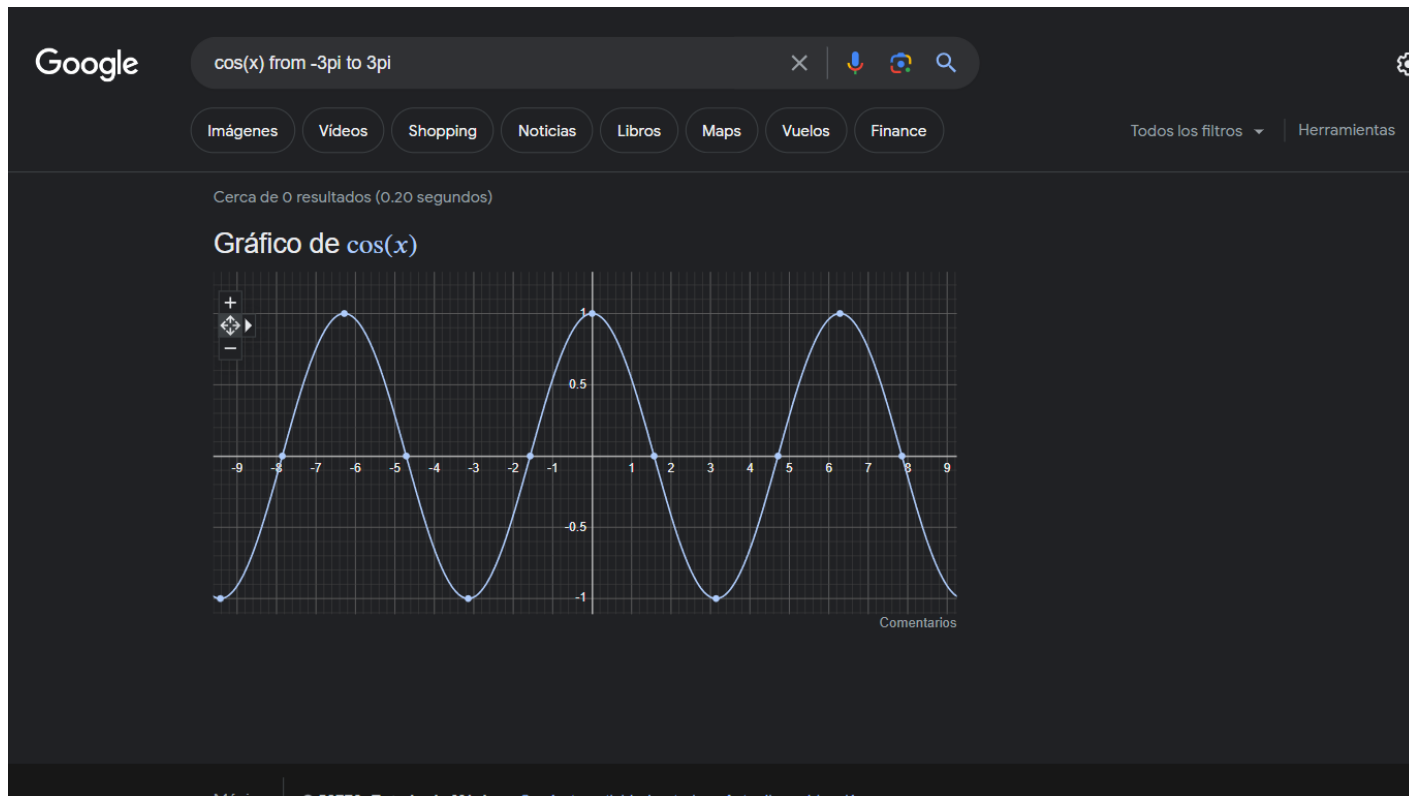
Google

cos(x) from -3pi to 3pi

Imágenes Vídeos Shopping Noticias Libros Maps Vuelos Finance

Todos los filtros Herramientas

Cerca de 0 resultados (0.20 segundos)

Gráfico de $\cos(x)$

+
−

1
0.5
-0.5
-1

-9 -8 -7 -6 -5 -4 -3 -2 -1 1 2 3 4 5 6 7 8 9

Comentarios

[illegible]